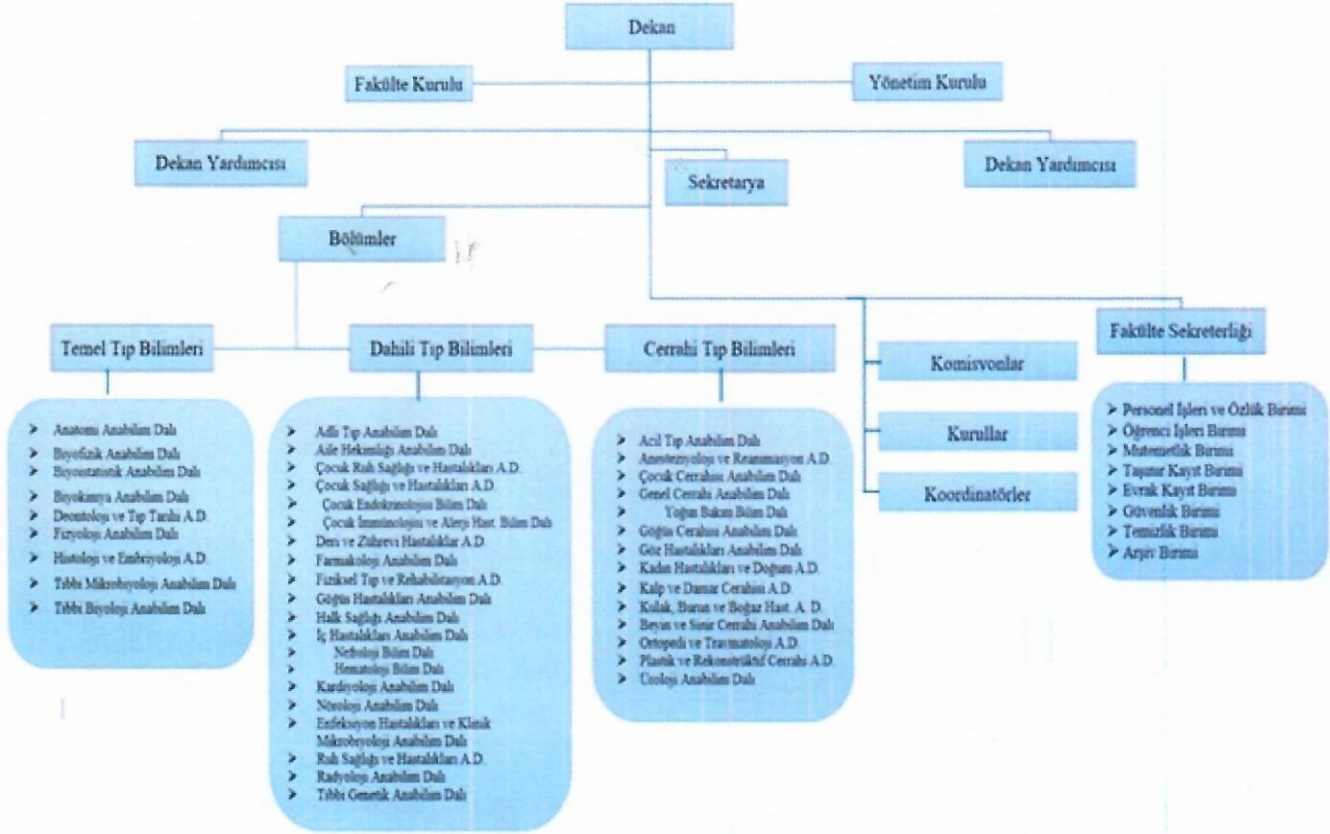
Dekan

Fakülte Kurulu

Yönetim Kurulu

Dekan Yardımcısı

Sekretarya

Dekan Yardımcısı

Bölümler

Temel Tıp Bilimleri

Dahili Tıp Bilimleri

Cerrahi Tıp Bilimleri

Komisyonlar

Kurullar

Koordinatörler

Fakülte Sekreterliği

➢ Anatomi Anabilim Dalı
➢ Biyofizik Anabilim Dalı
➢ Biyoistatistik Anabilim Dalı
➢ Biyokimya Anabilim Dalı
➢ Deontoloji ve Tıp Tarihi A.D.
➢ Fizyoloji Anabilim Dalı
➢ Histoloji ve Embriyoloji A.D.
➢ Tıbbi Mikrobiyoloji Anabilim Dalı
➢ Tıbbi Biyoloji Anabilim Dalı

➢ Adli Tıp Anabilim Dalı
➢ Aile Hekimliği Anabilim Dalı
➢ Çocuk Ruh Sağlığı ve Hastalıkları A.D.
➢ Çocuk Sağlığı ve Hastalıkları A.D.
Çocuk Endokrinolojisi Bilim Dalı
Çocuk İmmünolojisi ve Alerji Hast. Bilim Dalı
➢ Deri ve Zührevi Hastalıklar A.D.
➢ Farmakoloji Anabilim Dalı
➢ Fiziksel Tıp ve Rehabilitasyon A.D.
➢ Göğüs Hastalıkları Anabilim Dalı
➢ Halk Sağlığı Anabilim Dalı
➢ İç Hastalıkları Anabilim Dalı
Nefroloji Bilim Dalı
Hematoloji Bilim Dalı
➢ Kardiyoloji Anabilim Dalı
➢ Nöroloji Anabilim Dalı
➢ Enfeksiyon Hastalıkları ve Klinik Mikrobiyoloji Anabilim Dalı
➢ Ruh Sağlığı ve Hastalıkları A.D.
➢ Radyoloji Anabilim Dalı
➢ Tıbbi Genetik Anabilim Dalı

➢ Acil Tıp Anabilim Dalı
➢ Anesteziyoloji ve Reanimasyon A.D.
➢ Çocuk Cerrahisi Anabilim Dalı
➢ Genel Cerrahi Anabilim Dalı
Yoğun Bakım Bilim Dalı
➢ Göğüs Cerrahisi Anabilim Dalı
➢ Göz Hastalıkları Anabilim Dalı
➢ Kadın Hastalıkları ve Doğum A.D.
➢ Kalp ve Damar Cerrahisi A.D.
➢ Kulak, Burun ve Boğaz Hast. A. D.
➢ Beyin ve Sinir Cerrahi Anabilim Dalı
➢ Ortopedi ve Travmatoloji A.D.
➢ Plastik ve Rekonstrüktif Cerrahi A.D.
➢ Üroloji Anabilim Dalı

➢ Personel İşleri ve Özlük Birimi
➢ Öğrenci İşleri Birimi
➢ Mutemetlik Birimi
➢ Taşınır Kayıt Birimi
➢ Evrak Kayıt Birimi
➢ Güvenlik Birimi
➢ Temizlik Birimi
➢ Arşiv Birimi